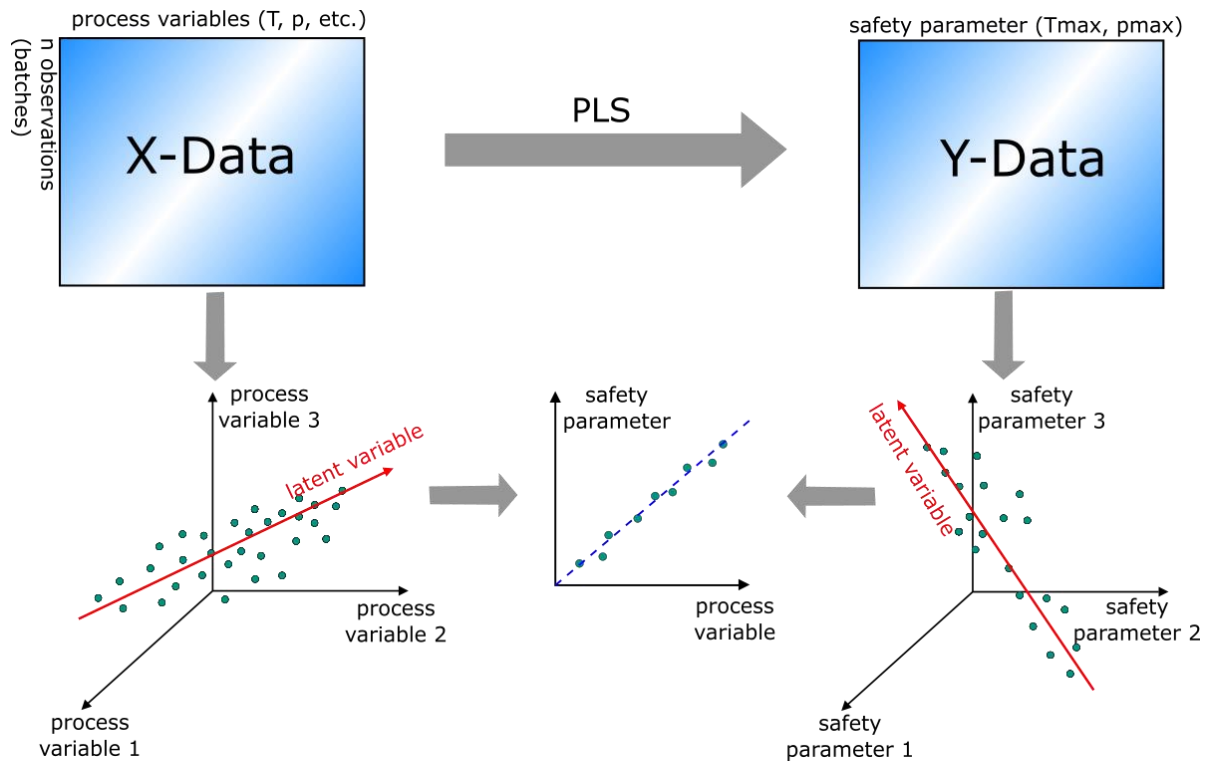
process variables (T, p, etc.)

n observations (batches)

X-Data

PLS

safety parameter (Tmax, pmax)

Y-Data

process variable 3

latent variable

process variable 2

process variable 1

safety parameter

process variable

safety parameter 3

latent variable

safety parameter 2

safety parameter 1